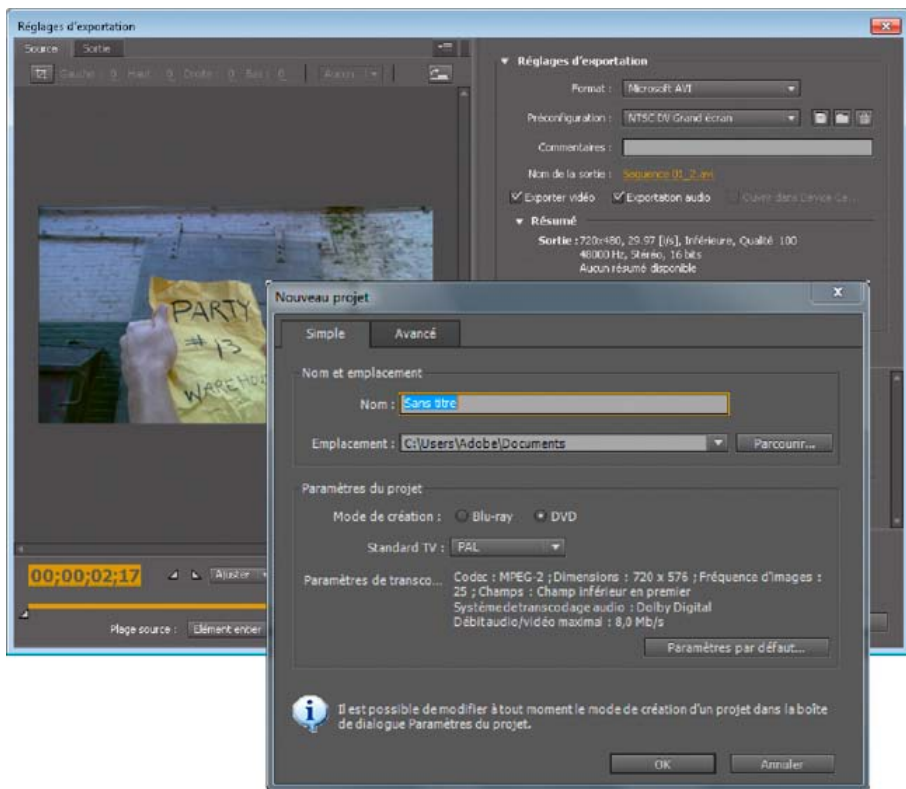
Réglages d'exportation

Source Sortie

Gauche : 0 Haut : 0 Droite : 0 Bas : 0 Aucun

Réglages d'exportation

Format : Microsoft AVI

Préconfiguration : NTSC DV Grand écran

Commentaires :

Nom de la sortie : Sequence 01_2.avi

Exporter vidéo Exportation audio Ouvrir dans Device Ce...

Résumé

Sortie : 720x480, 29.97 [i/s], Inférieure, Qualité 100 48000 Hz, Stéréo, 16 bits Aucun résumé disponible

PARTY #13 WAREHO

00;00;02;17 Ajuster

Plage source : Elément entier

Nouveau projet

Simple Avancé

Nom et emplacement

Nom : Sans titre

Emplacement : C:\Users\Adobe\Documents Parcourir...

Paramètres du projet

Mode de création : Blu-ray DVD

Standard TV : PAL

Paramètres de transco... Codec : MPEG-2 ; Dimensions : 720 x 576 ; Fréquence d'images : 25 ; Champs : Champ inférieur en premier Système de transcodage audio : Dolby Digital Débit audio/vidéo maximal : 8,0 Mb/s

Paramètres par défaut...

Il est possible de modifier à tout moment le mode de création d'un projet dans la boîte de dialogue Paramètres du projet.

OK Annuler